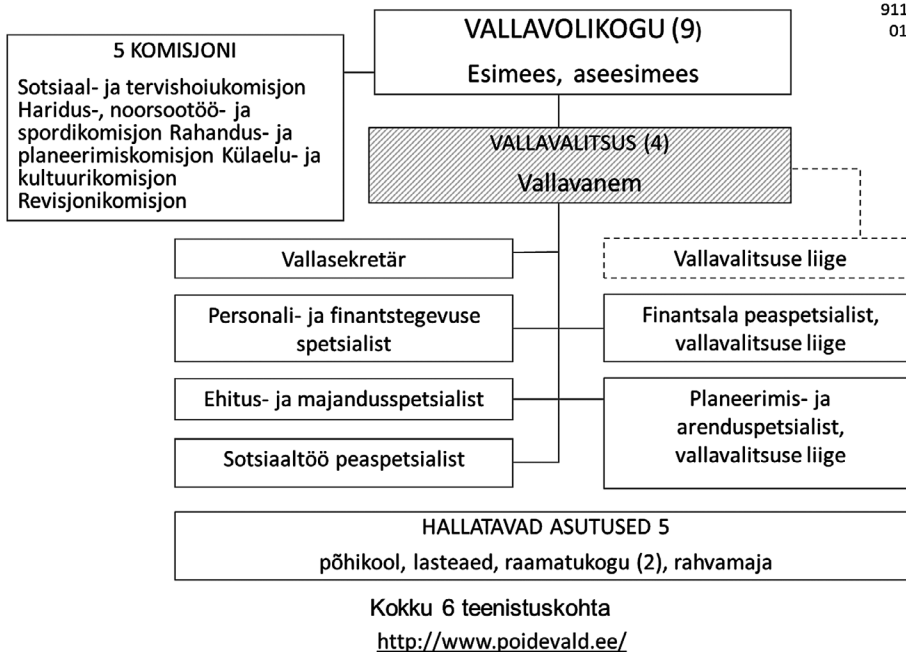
911
01

VALLAVOLIKOGU (9)
Esimees, aseesimees

5 KOMISJONI
Sotsiaal- ja tervishoiukomisjon Haridus-, noorsootöö- ja spordikomisjon Rahandus- ja planeerimiskomisjon Külaelu- ja kultuurikomisjon Revisjonikomisjon

VALLAVALITSUS (4)
Vallavanem

Vallasekretär

Vallavalitsuse liige

Personali- ja finantstegevuse spetsialist

Finantsala peaspetsialist, vallavalitsuse liige

Ehitus- ja majandusspetsialist

Planeerimis- ja arenduspetsialist, vallavalitsuse liige

Sotsiaaltöö peaspetsialist

HALLATAVAD ASUTUSED 5
põhikool, lasteaed, raamatukogu (2), rahvamaja

Kokku 6 teenistuskohta
http://www.poidevald.ee/